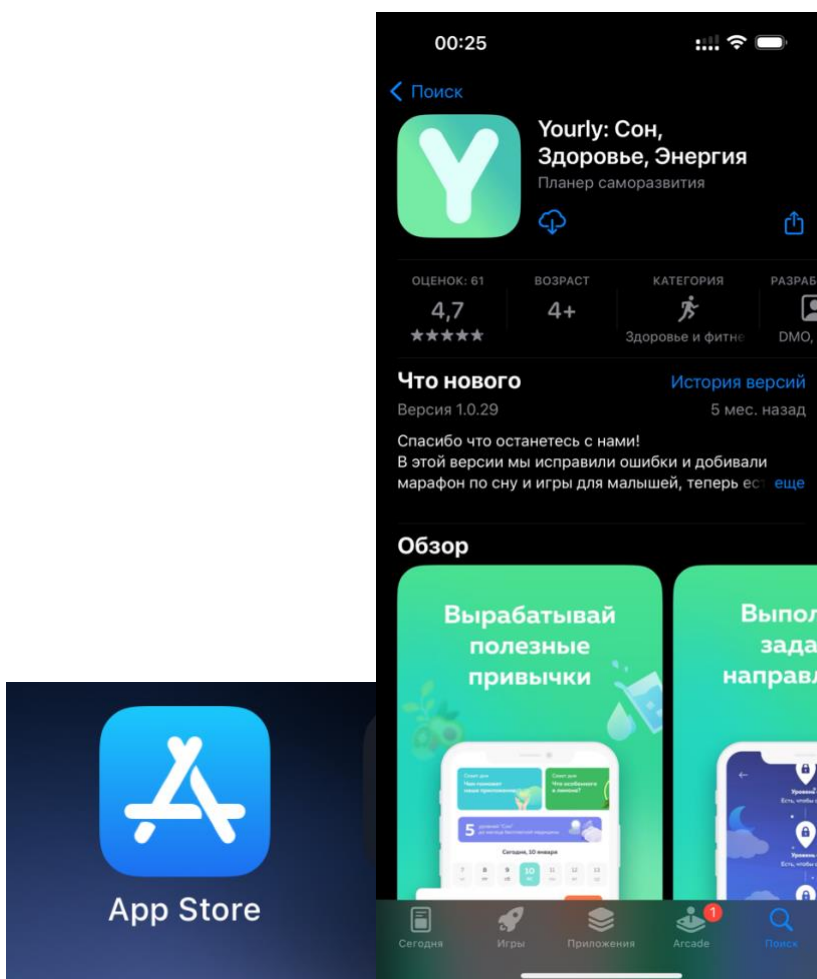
App Store

00:25

Поиск

Yourly: Сон, Здоровье, Энергия
Планер саморазвития

ОЦЕНОК: 61
4,7
★★★★★

ВОЗРАСТ
4+

КАТЕГОРИЯ
Здоровье и фитне

РАЗРАБ
DMO,

Что нового
История версий
Версия 1.0.29
5 мес. назад

Спасибо что останетесь с нами!
В этой версии мы исправили ошибки и добивали марафон по сну и игры для малышей, теперь ес еще

Обзор

Вырабатывай полезные привычки

Выпол зада направл

Совет дня
Чем поможет наше приложение?

Совет дня
Что особенного в лимоне?

5

Сегодня, 10 января

10

Сегодня
Игры
Приложения
1
Arcade
Поиск